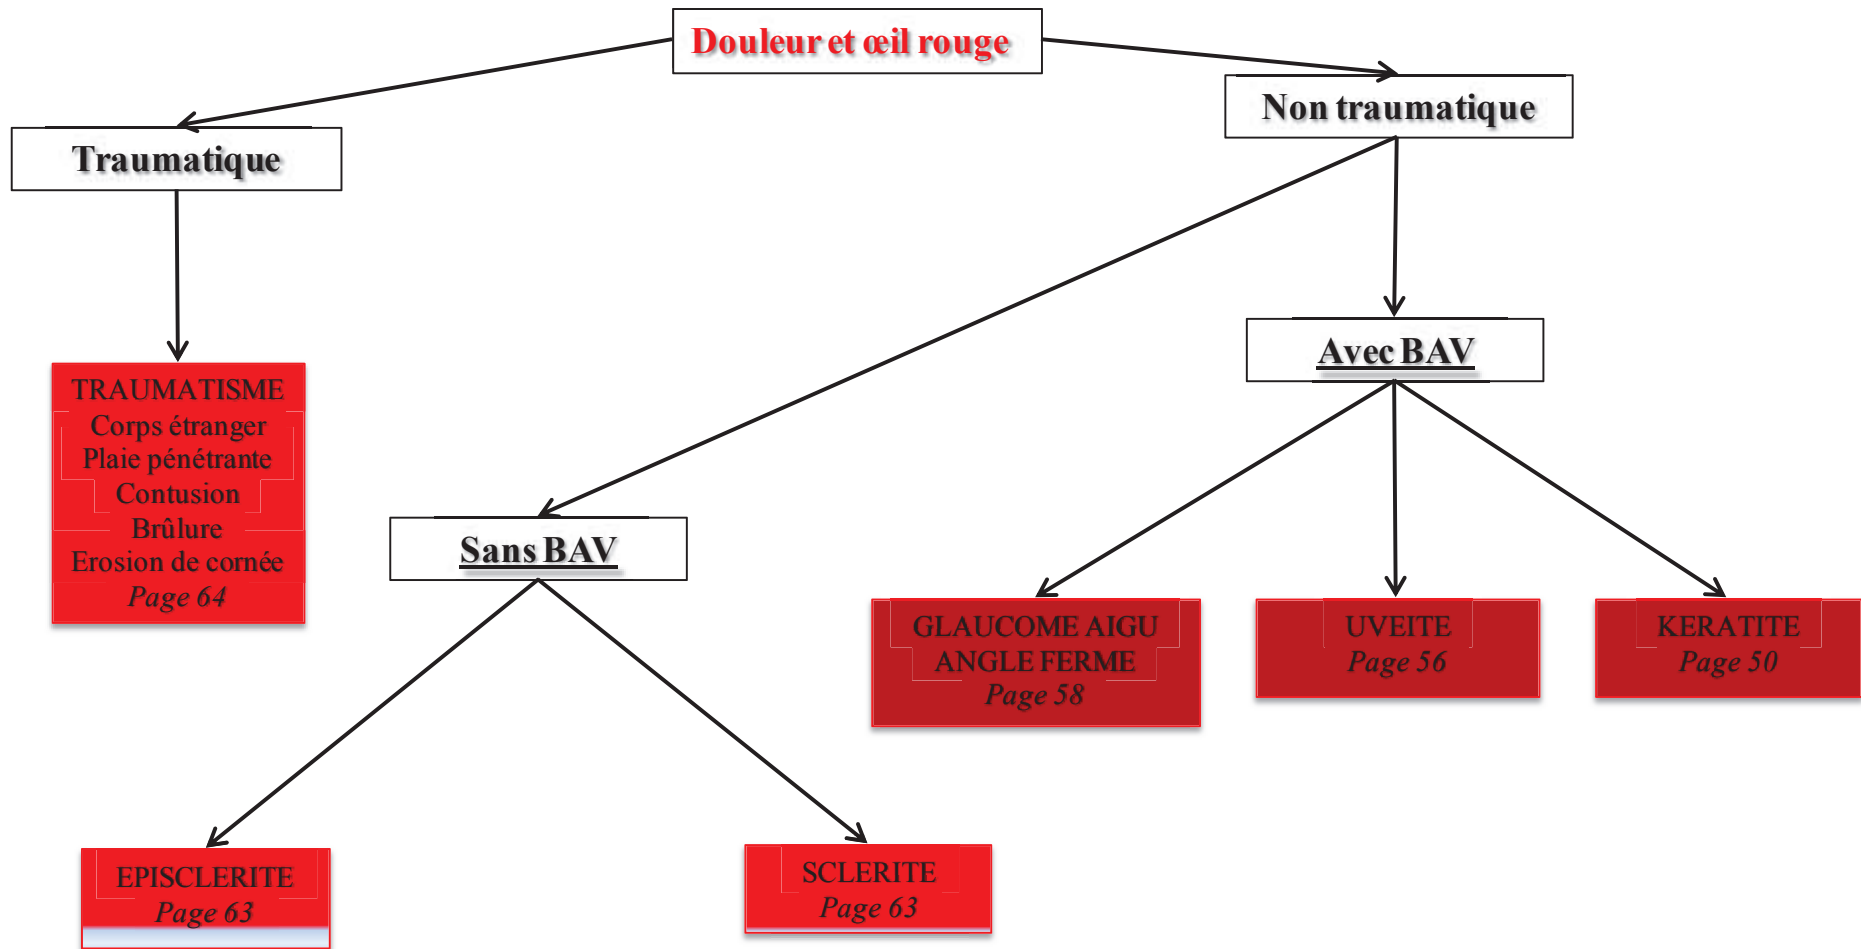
Douleur et œil rouge

Traumatique

Non traumatique

TRAUMATISME
Corps étranger
Plaie pénétrante
Contusion
Brûlure
Erosion de cornée
Page 64

Avec BAV

Sans BAV

GLAUCOME AIGU
ANGLE FERME
Page 58

UVEITE
Page 56

KERATITE
Page 50

EPISCLERITE
Page 63

SCLERITE
Page 63